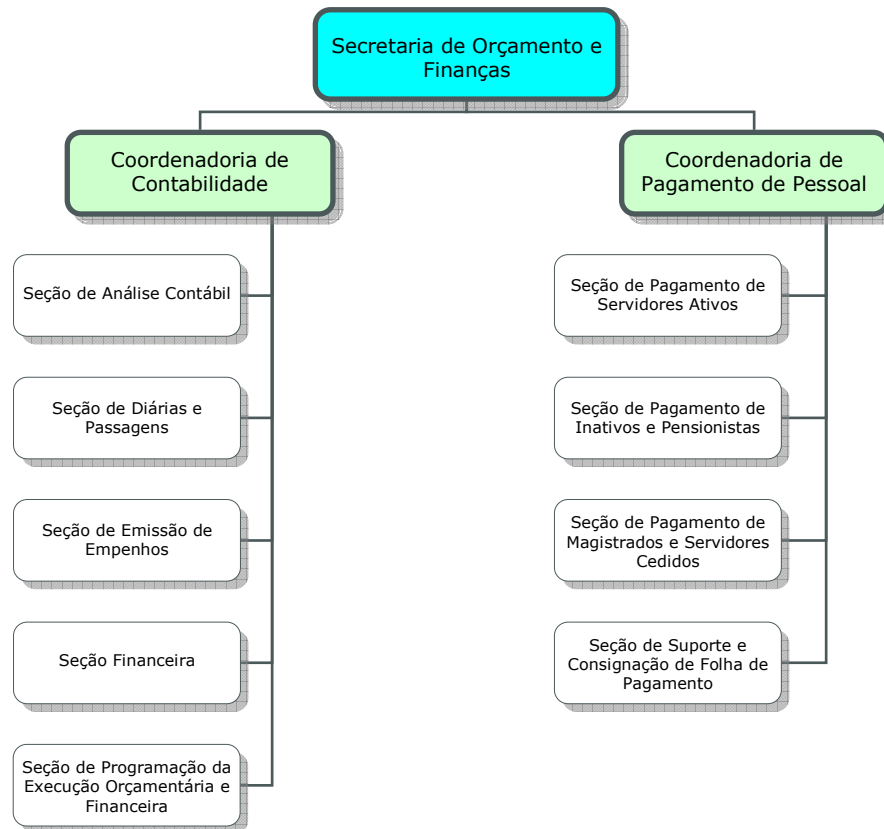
Secretaria de Orçamento e Finanças

Coordenadoria de Contabilidade

Seção de Análise Contábil

Seção de Diárias e Passagens

Seção de Emissão de Empenhos

Seção Financeira

Seção de Programação da Execução Orçamentária e Financeira

Coordenadoria de Pagamento de Pessoal

Seção de Pagamento de Servidores Ativos

Seção de Pagamento de Inativos e Pensionistas

Seção de Pagamento de Magistrados e Servidores Cedidos

Seção de Suporte e Consignação de Folha de Pagamento